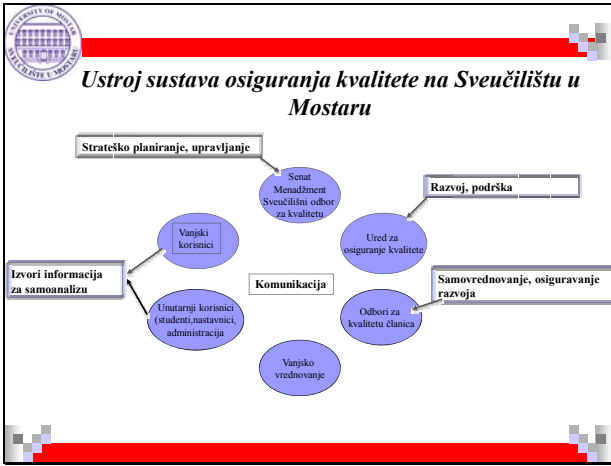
UNIVERSITY OF MOSTAR
SVEUČILIŠTE U MOSTARU

Ustroj sustava osiguranja kvalitete na Sveučilištu u Mostaru

Strateško planiranje, upravljanje

Senat
Menadžment
Sveučilišni odbor za kvalitetu

Razvoj, podrška

Vanjski korisnici

Ured za osiguranje kvalitete

Izvori informacija za samoanalizu

Komunikacija

Samovrednovanje, osiguravanje razvoja

Unutarnji korisnici (studenti,nastavnici, administracija

Odbori za kvalitetu članica

Vanjsko vrednovanje